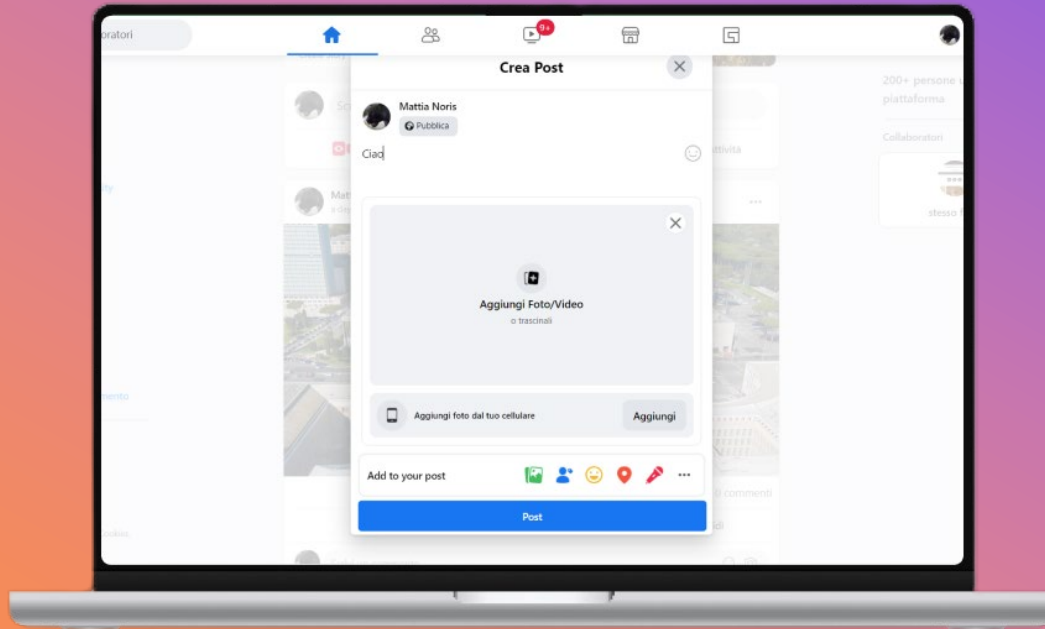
oratori

9+

Crea Post

Mattia Noris

Pubblica

Ciao

Aggiungi Foto/Video

o trascinali

Aggiungi foto dal tuo cellulare

Aggiungi

Add to your post

Post

200+ persone u piattaforma

Collaboratori

stesso

attività

commenti